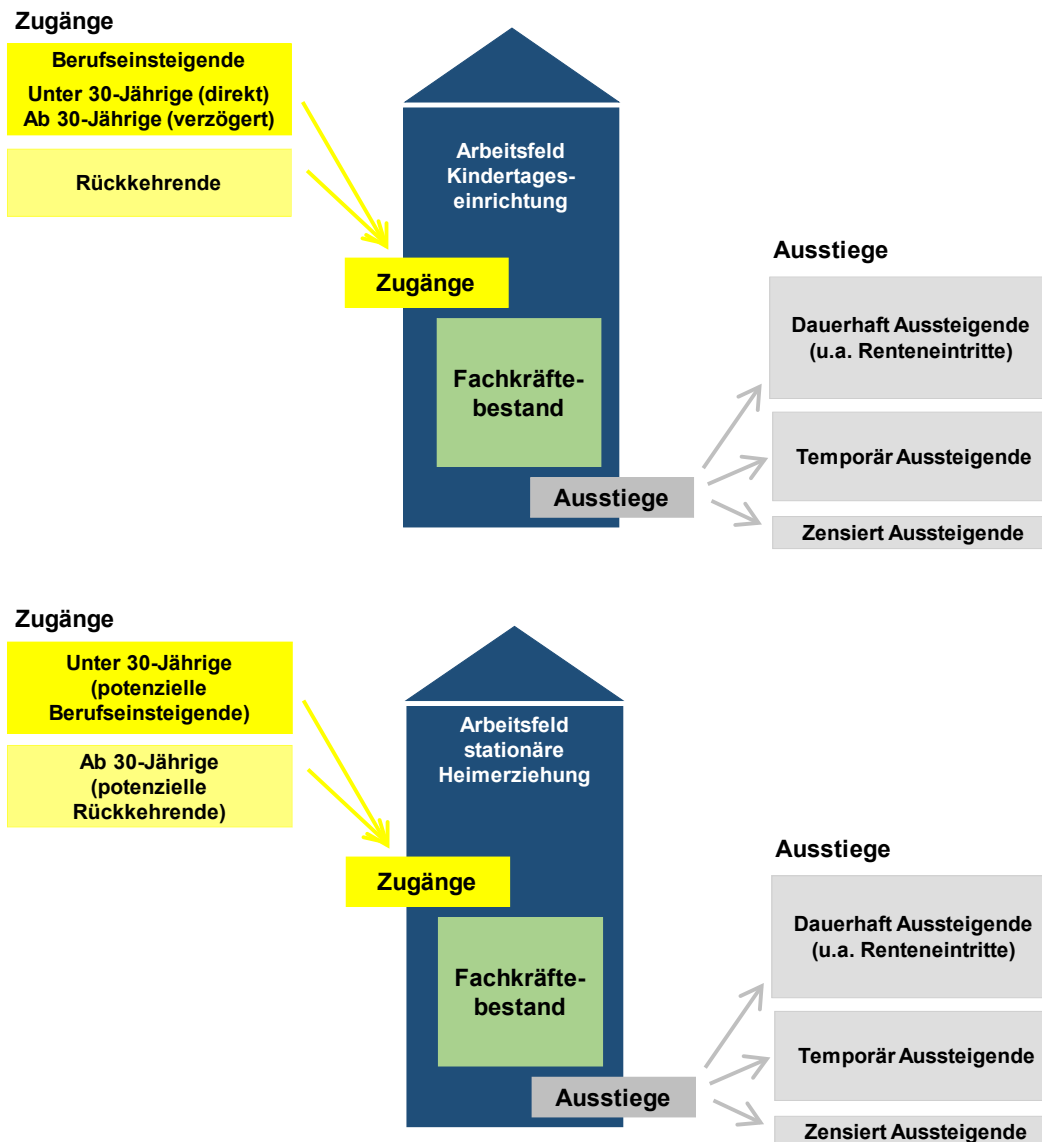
Zugänge

Berufseinsteigende
Unter 30-Jährige (direkt)
Ab 30-Jährige (verzögert)

Rückkehrende

Arbeitsfeld Kindertageseinrichtung

Zugänge

Fachkräftebestand

Ausstiege

Ausstiege

Dauerhaft Aussteigende (u.a. Renteneintritte)

Temporär Aussteigende

Zensiert Aussteigende

Zugänge

Unter 30-Jährige (potenzielle Berufseinsteigende)

Ab 30-Jährige (potenzielle Rückkehrende)

Arbeitsfeld stationäre Heimerziehung

Zugänge

Fachkräftebestand

Ausstiege

Ausstiege

Dauerhaft Aussteigende (u.a. Renteneintritte)

Temporär Aussteigende

Zensiert Aussteigende